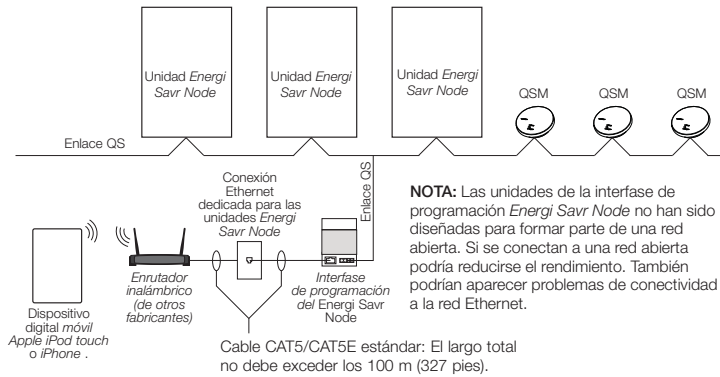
Unidad *Energi Savr Node*

Unidad *Energi Savr Node*

Unidad *Energi Savr Node*

QSM

QSM

QSM

Enlace QS

Conexión Ethernet dedicada para las unidades *Energi Savr Node*

Enlace QS

**NOTA:** Las unidades de la interfase de programación *Energi Savr Node* no han sido diseñadas para formar parte de una red abierta. Si se conectan a una red abierta podría reducirse el rendimiento. También podrían aparecer problemas de conectividad a la red Ethernet.

Dispositivo digital *móvil Apple iPod touch* o *iPhone* .

*Enrutador inalámbrico (de otros fabricantes)*

*Interfase de programación del* Energi Savr Node

Cable CAT5/CAT5E estándar: El largo total no debe exceder los 100 m (327 pies).